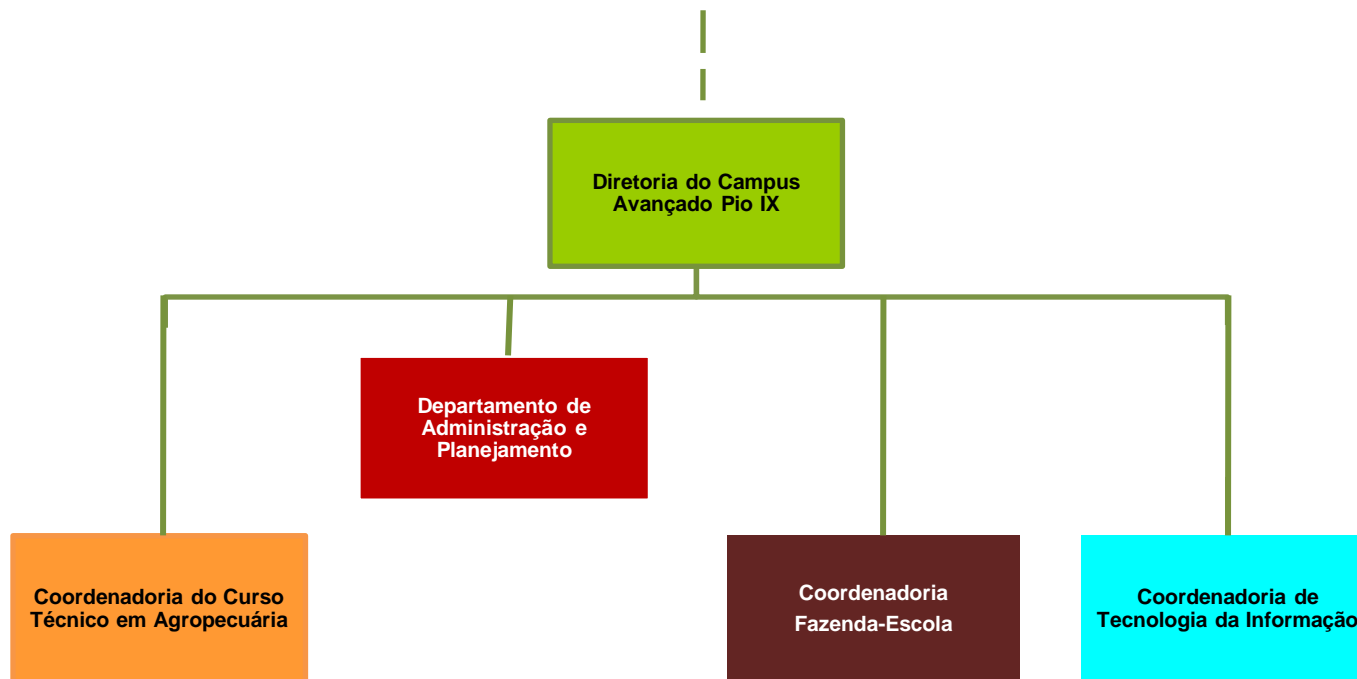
Diretoria do Campus Avançado Pio IX

Departamento de Administração e Planejamento

Coordenadoria do Curso Técnico em Agropecuária

Coordenadoria Fazenda-Escola

Coordenadoria de Tecnologia da Informação